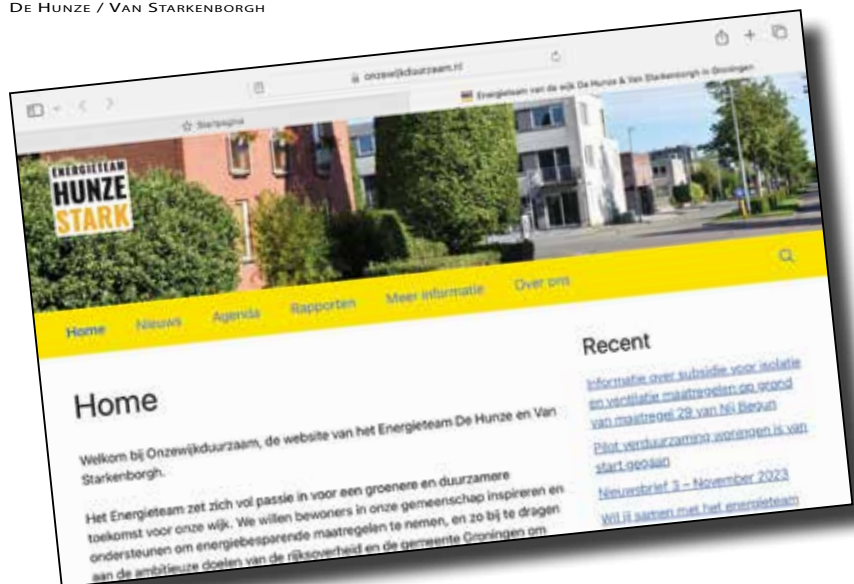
De Hunze / Van Starkenborgh

onzewijkduurzaam.nl

Startpagina

Energieteam van de wijk De Hunze & Van Starkenborgh in Groningen

ENERGIETEAM
HUNZE
STARK

Home Nieuws Agenda Rapporten Meer informatie Over ons

Home

Welkom bij Onzewijkduurzaam, de website van het Energieteam De Hunze en Van Starkenborgh.

Het Energieteam zet zich vol passie in voor een groenere en duurzamere toekomst voor onze wijk. We willen bewoners in onze gemeenschap inspireren en ondersteunen om energiebesparende maatregelen te nemen, en zo bij te dragen aan de ambitieuze doelen van de rijksoverheid en de gemeente Groningen om

Recent

Informatie over subsidie voor isolatie en ventilatie maatregelen op grond van maatregel 29 van Nij Begun

Pilot verduurzaming woningen is van start gegaan

Nieuwsbrief 3 – November 2023

Wil ji samen met het energieteam